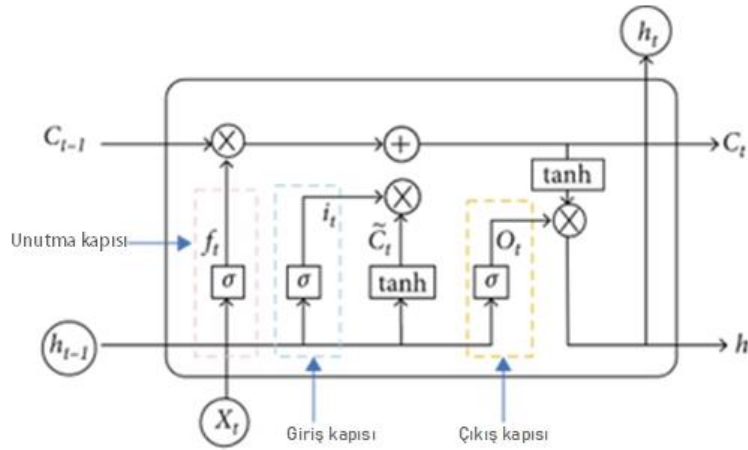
$h_t$

$C_{t-1}$

$\otimes$

$+$

$C_t$

tanh

$i_t$

$\otimes$

$\tilde{C}_t$

$O_t$

$\otimes$

Unutma kapısı

$f_t$

$\sigma$

$\sigma$

tanh

$\sigma$

$h_{t-1}$

$h$

$X_t$

Giriş kapısı

Çıkış kapısı